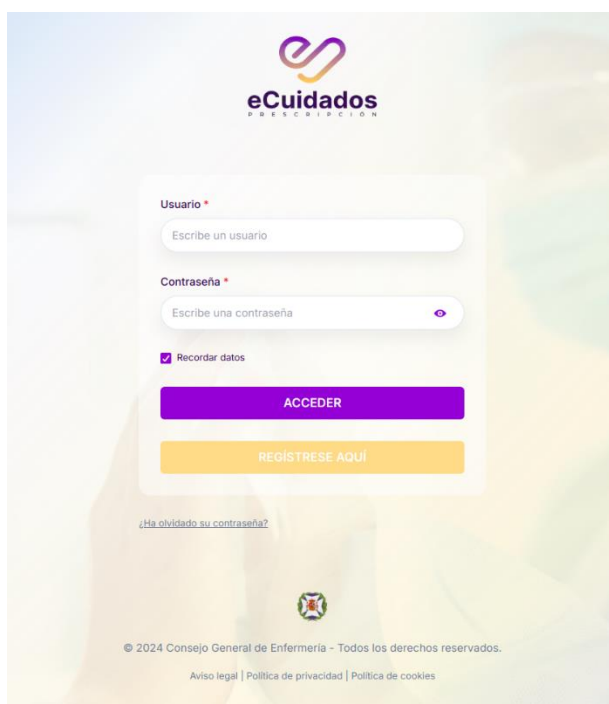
eCuidados
PRESCRIPCIÓN

Usuario *
Escribe un usuario

Contraseña *
Escribe una contraseña

Recordar datos

ACCEDER

REGÍSTRESE AQUÍ

¿Ha olvidado su contraseña?

© 2024 Consejo General de Enfermería - Todos los derechos reservados.

Aviso legal | Política de privacidad | Política de cookies